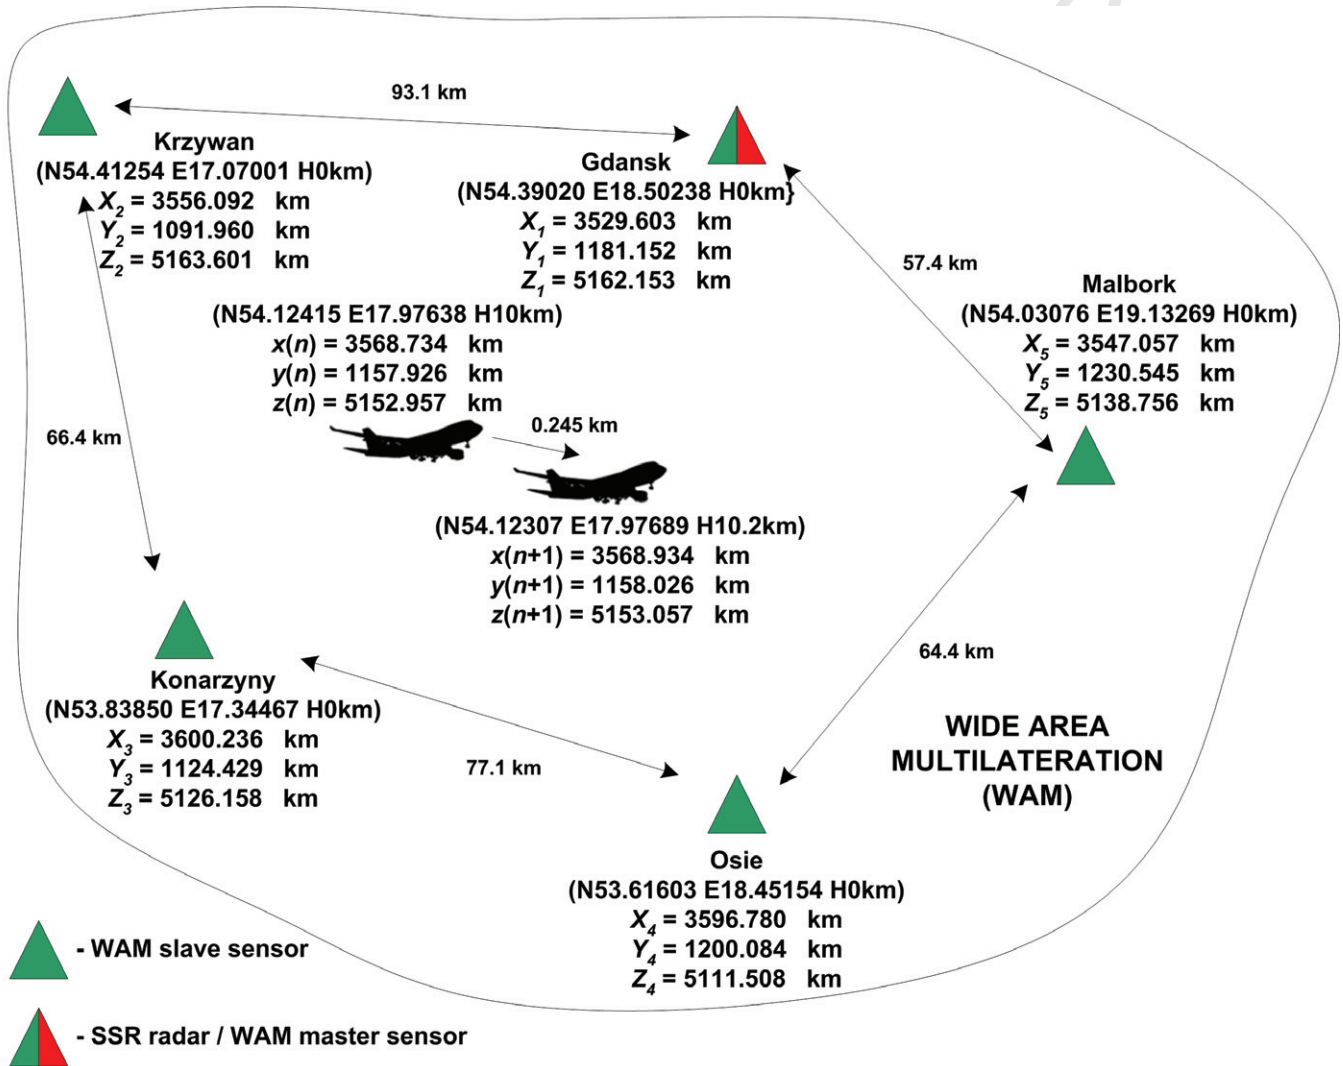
93.1 km

Krzywan
(N54.41254 E17.07001 H0km)
$X_2$ = 3556.092 km
$Y_2$ = 1091.960 km
$Z_2$ = 5163.601 km

Gdansk
(N54.39020 E18.50238 H0km}
$X_1$ = 3529.603 km
$Y_1$ = 1181.152 km
$Z_1$ = 5162.153 km

57.4 km

Malbork
(N54.03076 E19.13269 H0km)
$X_5$ = 3547.057 km
$Y_5$ = 1230.545 km
$Z_5$ = 5138.756 km

(N54.12415 E17.97638 H10km)
$x(n)$ = 3568.734 km
$y(n)$ = 1157.926 km
$z(n)$ = 5152.957 km

66.4 km

0.245 km

(N54.12307 E17.97689 H10.2km)
$x(n+1)$ = 3568.934 km
$y(n+1)$ = 1158.026 km
$z(n+1)$ = 5153.057 km

64.4 km

Konarzyny
(N53.83850 E17.34467 H0km)
$X_3$ = 3600.236 km
$Y_3$ = 1124.429 km
$Z_3$ = 5126.158 km

77.1 km

WIDE AREA MULTILATERATION (WAM)

Osie
(N53.61603 E18.45154 H0km)
$X_4$ = 3596.780 km
$Y_4$ = 1200.084 km
$Z_4$ = 5111.508 km

- WAM slave sensor

- SSR radar / WAM master sensor